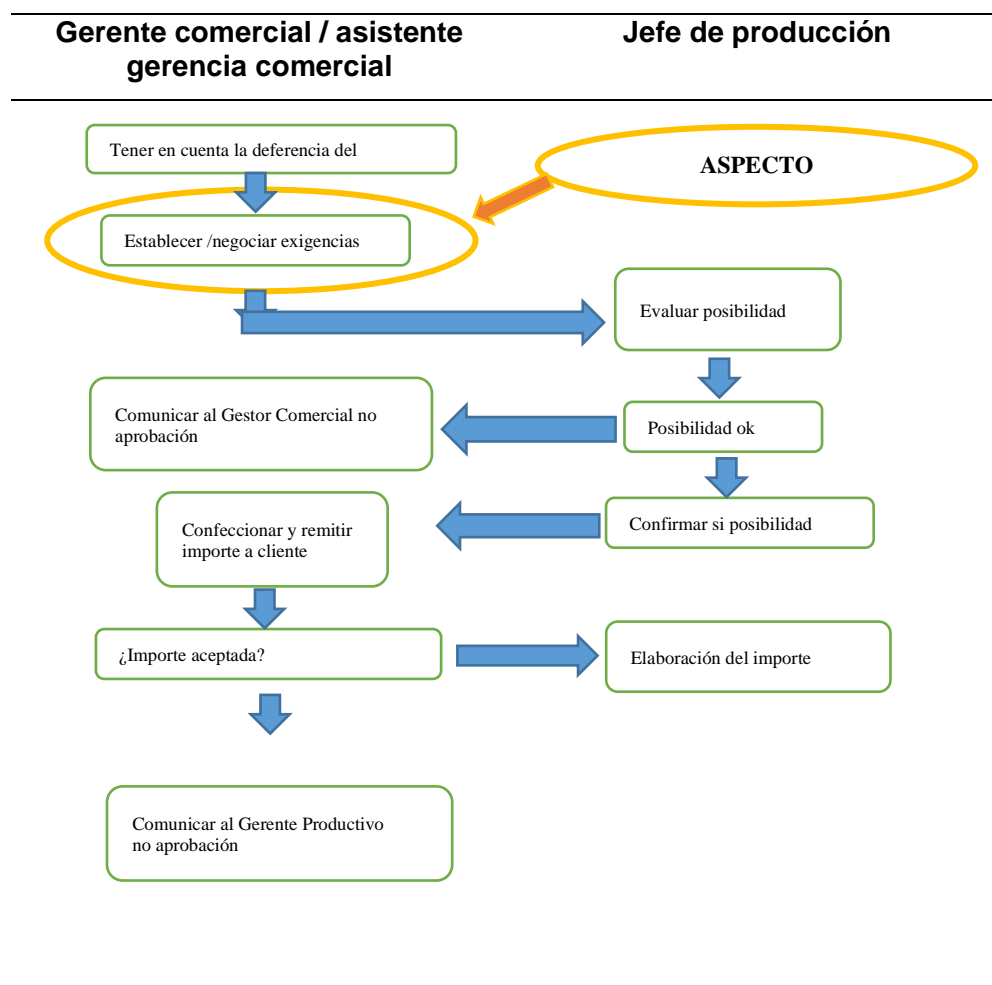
Gerente comercial / asistente gerencia comercial

Jefe de producción

Tener en cuenta la deferencia del

ASPECTO

Establecer /negociar exigencias

Evaluar posibilidad

Comunicar al Gestor Comercial no aprobación

Posibilidad ok

Confeccionar y remitir importe a cliente

Confirmar si posibilidad

¿Importe aceptada?

Elaboración del importe

Comunicar al Gerente Productivo no aprobación